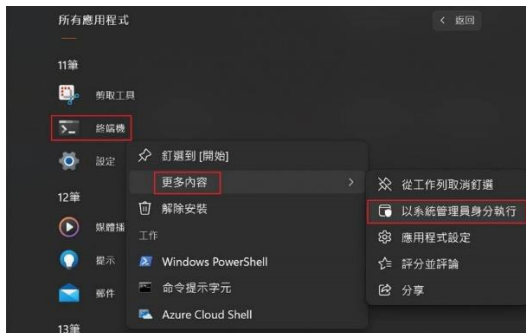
所有應用程式

< 返回

11筆

剪取工具

終端機

設定

12筆

媒體播

提示

郵件

13筆

釘選到 [開始]

更多內容

解除安裝

工作

Windows PowerShell

命令提示字元

Azure Cloud Shell

從工作列取消釘選

以系統管理員身分執行

應用程式設定

評分並評論

分享